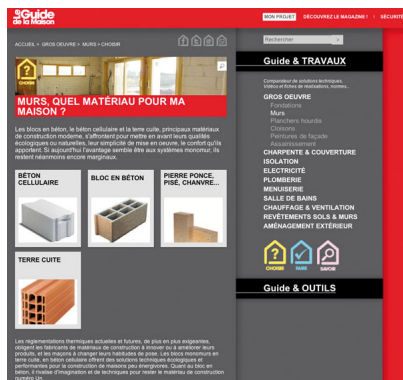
Guide de la Maison

MON PROJET | DÉCOUVREZ LE MAGAZINE ! | SECURITE

ACCUEIL > GROS OEUVRE > MURS > CHOISIR

Rechercher

CHOISIR

MURS, QUEL MATÉRIAU POUR MA MAISON ?

Les blocs en béton, le béton cellulaire et la terre cuite, principaux matériaux de construction moderne, s'affrontent pour mettre en avant leurs qualités écologiques ou naturelles, leur simplicité de mise en oeuvre, le confort qu'ils apportent. Si aujourd'hui l'avantage semble être aux systèmes monomur, ils restent néanmoins encore marginaux.

BÉTON CELLULAIRE

BLOC EN BÉTON

PIERRE PONCE, PISÉ, CHANVRE...

TERRE CUITE

Les réglementations thermiques actuelles et futures, de plus en plus exigeantes, obligent les fabricants de matériaux de construction à innover ou à améliorer leurs produits, et les maçons à changer leurs habitudes de pose. Les blocs monomurs en terre cuite, en béton cellulaire offrent des solutions techniques écologiques et performantes pour la construction de maisons peu énergivores. Quant au bloc en béton, il rivalise d'imagination et de technique pour rester le matériau de construction numéro Un.

Guide & TRAVAUX

Compositeur de solutions techniques, Vidéos et fiches de réalisations, numéros...

GROS OEUVRE
Fondations
Murs
Planchers hourdis
Cloisons
Peintures de façade
Assainissement
CHARPENTE & COUVERTURE
ISOLATION
ELECTRICITÉ
PLOMBERIE
MENUISERIE
SALLE DE BAINS
CHAUFFAGE & VENTILATION
REVÊTEMENTS SOLS & MURS
AMÉNAGEMENT EXTÉRIEUR

CHOISIR FAIRE SAVOIR

Guide & OUTILS